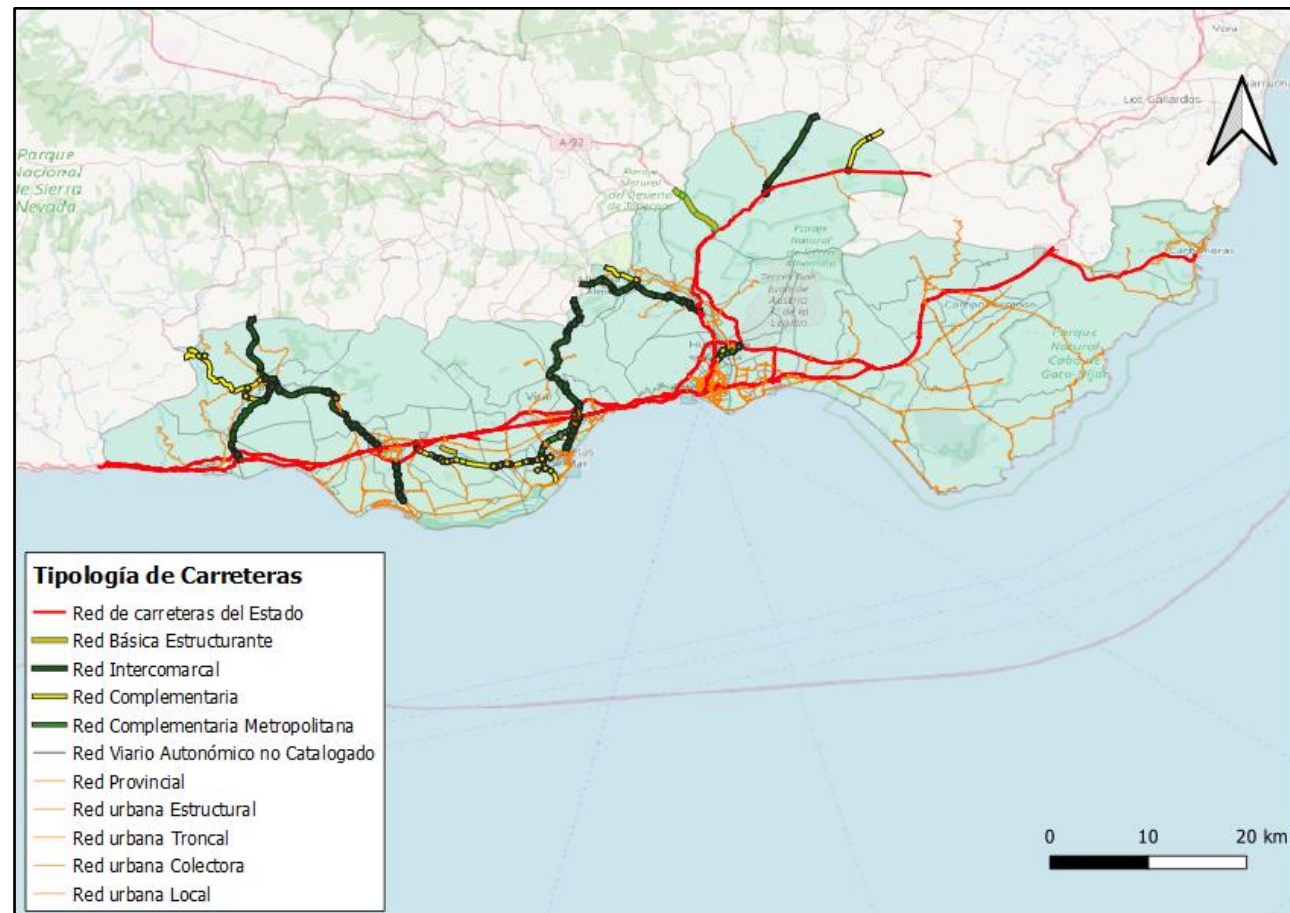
Vera

Garrucha

Los Gallardos

Parque Nacional de Sierra Nevada

A-92

Paraje Natural del Desierto de Tabernas

Parque Natural de Sierra Alhamilla

Carboneras

Campohermoso

Parque Natural Cabo de Gata-Níjar

Vícar

Tipología de Carreteras

Red de carreteras del Estado

Red Básica Estructurante

Red Intercomarcal

Red Complementaria

Red Complementaria Metropolitana

Red Viario Autonómico no Catalogado

Red Provincial

Red urbana Estructural

Red urbana Troncal

Red urbana Colectora

Red urbana Local

0 10 20 km